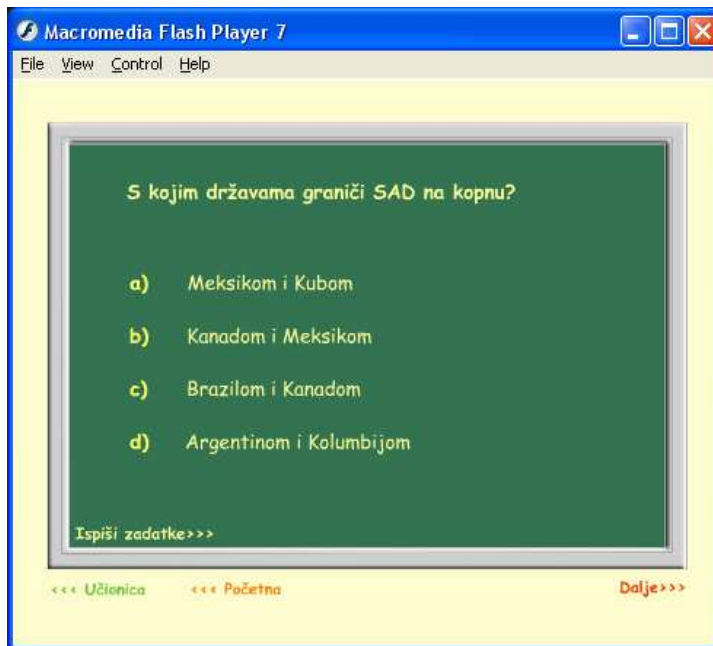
Macromedia Flash Player 7

File View Control Help

S kojim državama graniči SAD na kopnu?

a) Meksikom i Kubom

b) Kanadom i Meksikom

c) Brazilom i Kanadom

d) Argentinom i Kolumbijom

Ispiši zadatke>>>

<<< Učionica <<< Početna Dalje>>>